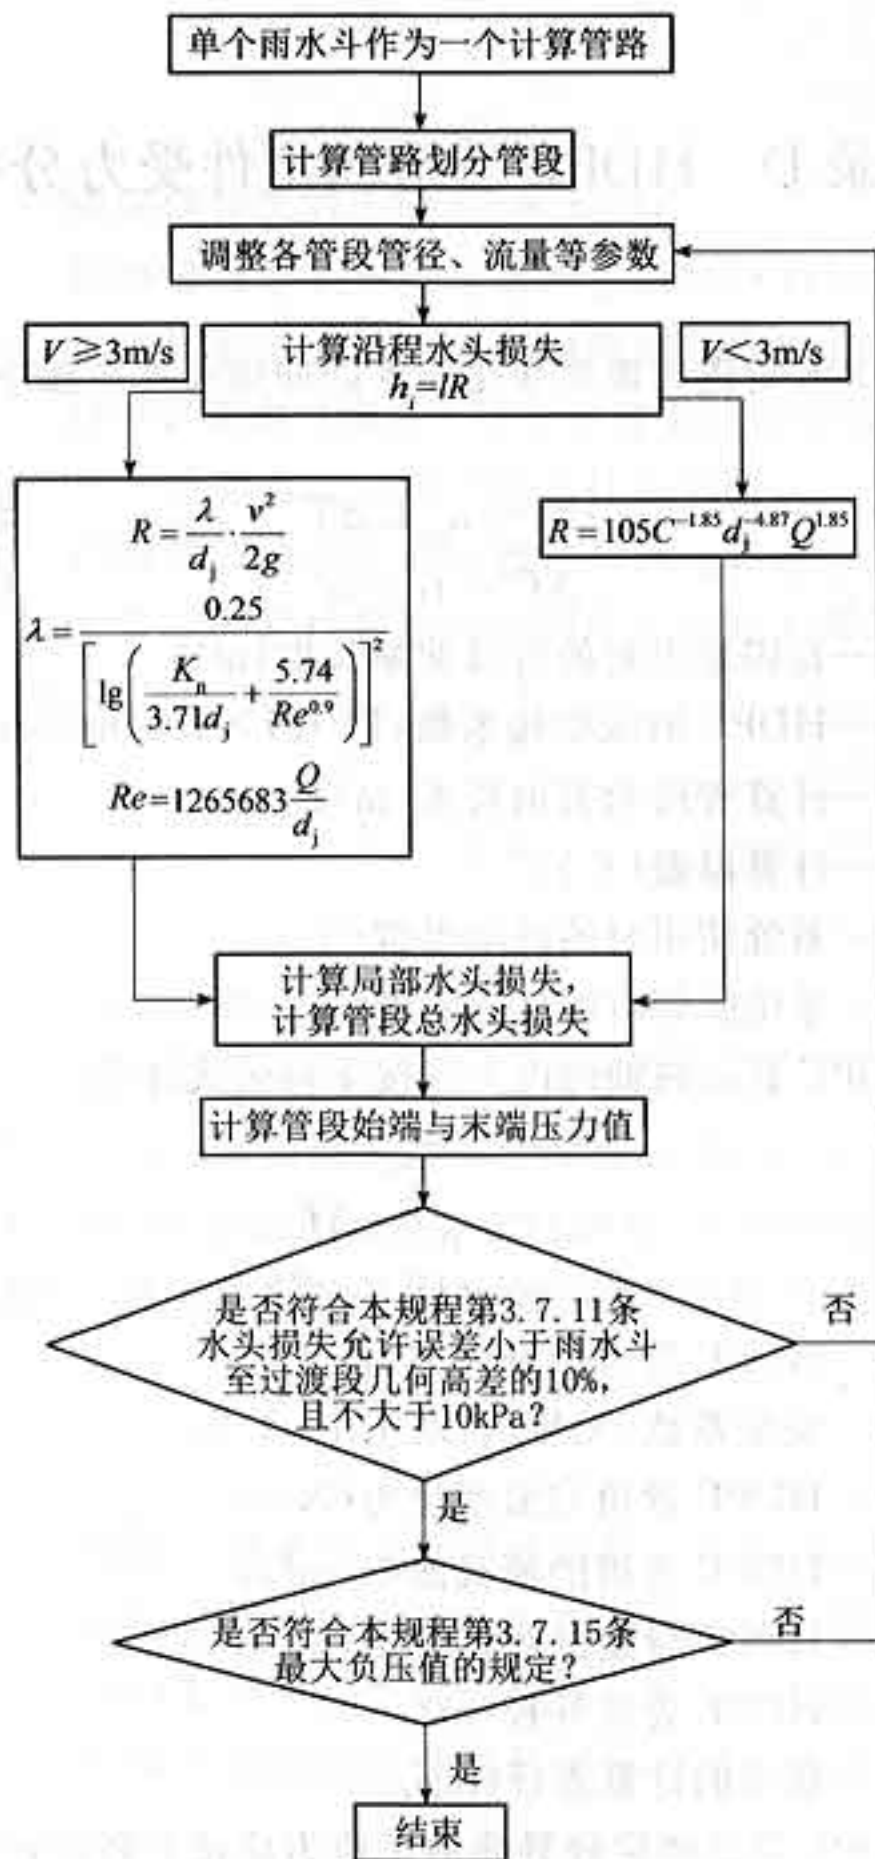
单个雨水斗作为一个计算管路

计算管路划分管段

调整各管段管径、流量等参数

$V \geqslant 3m/s$

计算沿程水头损失
$h_i = lR$

$V < 3m/s$

$R = \frac{\lambda}{d_j} \cdot \frac{v^2}{2g}$

$\lambda = \frac{0.25}{\left[\lg\left(\frac{K_n}{3.71d_j} + \frac{5.74}{Re^{0.9}}\right)\right]^2}$

$Re = 1265683\frac{Q}{d_j}$

$R = 105C^{-1.85}d_j^{-4.87}Q^{1.85}$

计算局部水头损失，
计算管段总水头损失

计算管段始端与末端压力值

是否符合本规程第3.7.11条
水头损失允许误差小于雨水斗
至过渡段几何高差的10%，
且不大于10kPa？

否

是

是否符合本规程第3.7.15条
最大负压值的规定？

否

是

结束